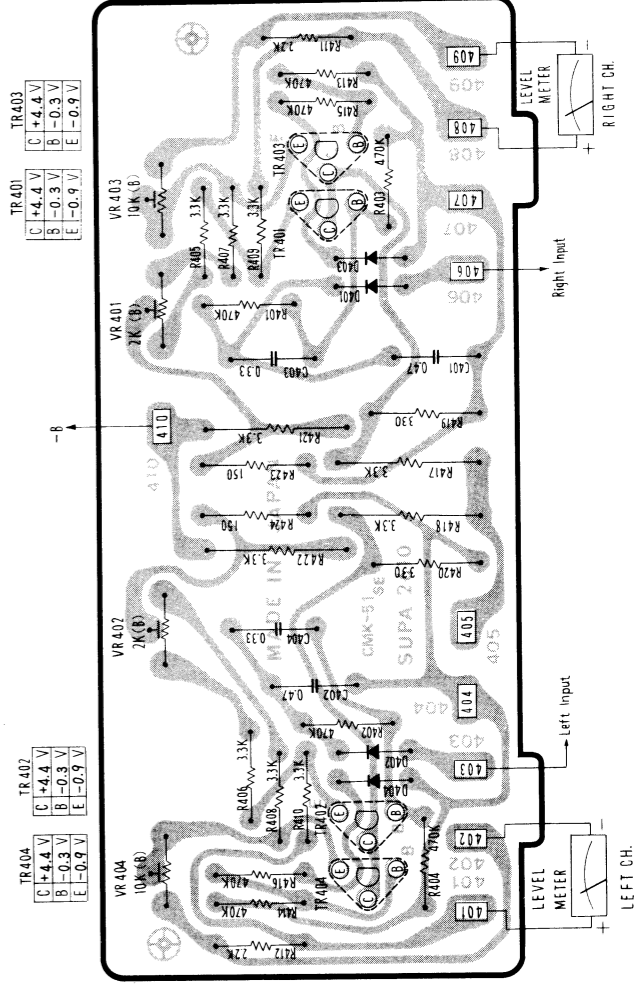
TR403
| C | +4.4 V |
|---|---|
| B | −0.3 V |
| E | −0.9 V |

TR401
| C | +4.4 V |
|---|---|
| B | −0.3 V |
| E | −0.9 V |

VR403 10K (B)

VR401 2K (B)

−B

410

VR402 2K(B)

TR402
| C | +4.4 V |
|---|---|
| B | −0.3 V |
| E | −0.9 V |

TR404
| C | +4.4 V |
|---|---|
| B | −0.3 V |
| E | −0.9 V |

VR404 10K (B)

R411 2.2K
R413 470K
R415 470K
TR403
470K
R403
3.3K
3.3K
3.3K
R405
R407
R409
TR401
D403
D401
R401 470K
C403 0.33
C401 0.47
R421 3.3K
R419 330
R423 150
R417 3.3K
R424 150
R418 3.3K
R422 3.3K
R420 330
MADE IN JAPAN
CMK-51 SE
SUPA 2010
C404 0.33
C402 0.47
R402 470K
D402
D404
3.3K
3.3K
3.3K
R406
R408
R410
TR402
R416 470K
R414 470K
TR404
470K
R404
R412 22K

409
408
407
406
405
404
403
402
401
410

LEVEL METER
RIGHT CH.
Right Input
Left Input
LEVEL METER
LEFT CH.